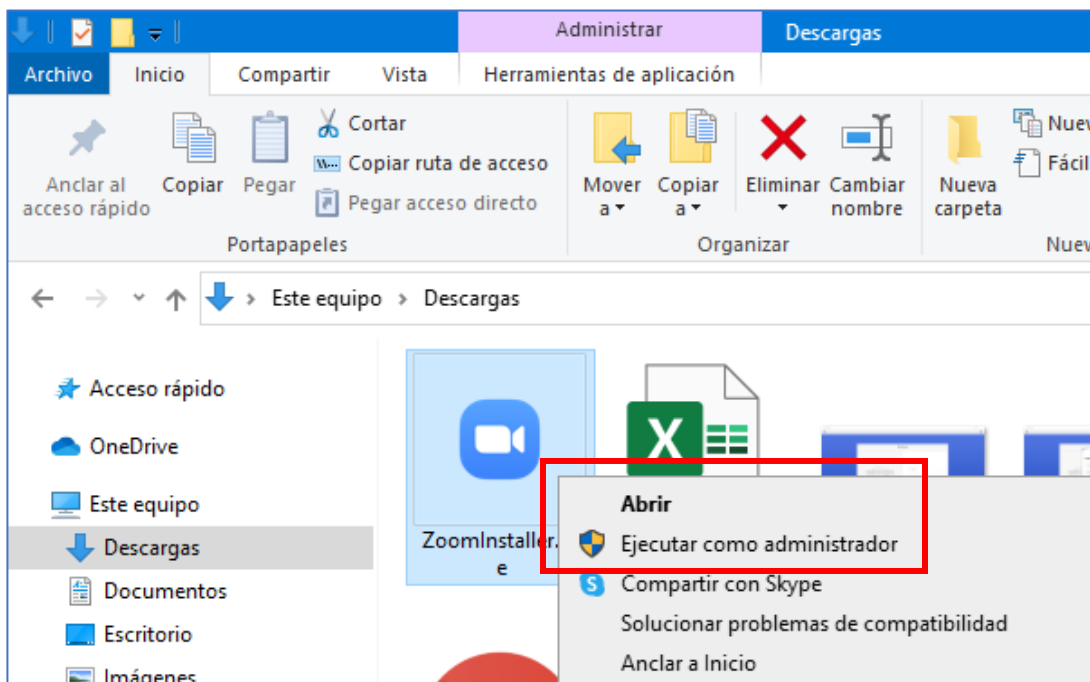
Administrar
Descargas
Archivo
Inicio
Compartir
Vista
Herramientas de aplicación

Anclar al acceso rápido
Copiar
Pegar
Cortar
Copiar ruta de acceso
Pegar acceso directo
Portapapeles

Mover a
Copiar a
Eliminar
Cambiar nombre
Organizar

Nueva carpeta
Nuev
Fácil
Nuev

Este equipo > Descargas

Acceso rápido
OneDrive
Este equipo
Descargas
Documentos
Escritorio
Imágenes

ZoomInstaller.e

Abrir
Ejecutar como administrador
Compartir con Skype
Solucionar problemas de compatibilidad
Anclar a Inicio